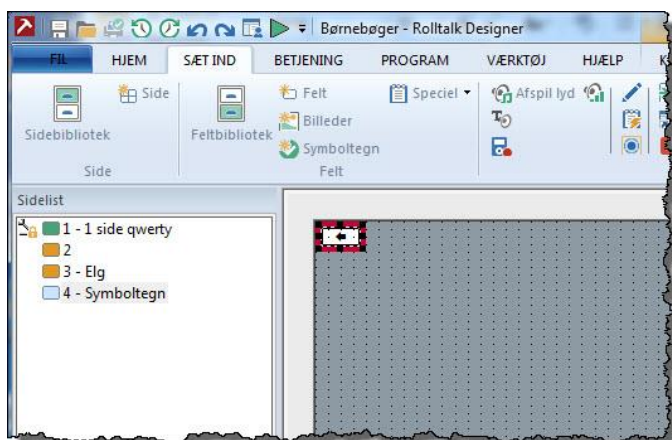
Børnebøger - Rolltalk Designer

FIL
HJEM
SÆT IND
BETJENING
PROGRAM
VÆRKTØJ
HJÆLP

Side
Sidebibliotek
Side

Feltbibliotek
Felt
Billeder
Symboltegn
Felt

Speciel

Afspil lyd

Sidelist
1 - 1 side qwerty
2
3 - Elg
4 - Symboltegn